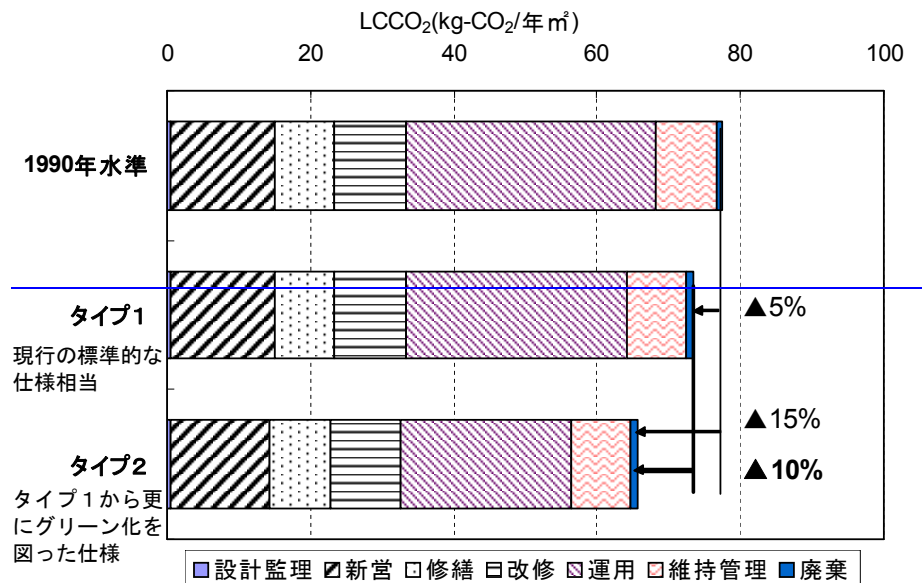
LCCO$_2$(kg-CO$_2$/年 m$^2$)

0 20 40 60 80 100

1990年水準

タイプ1

現行の標準的な仕様相当

▲5%

▲15%

タイプ2

タイプ1から更にグリーン化を図った仕様

▲10%

設計監理 新営 修繕 改修 運用 維持管理 廃棄